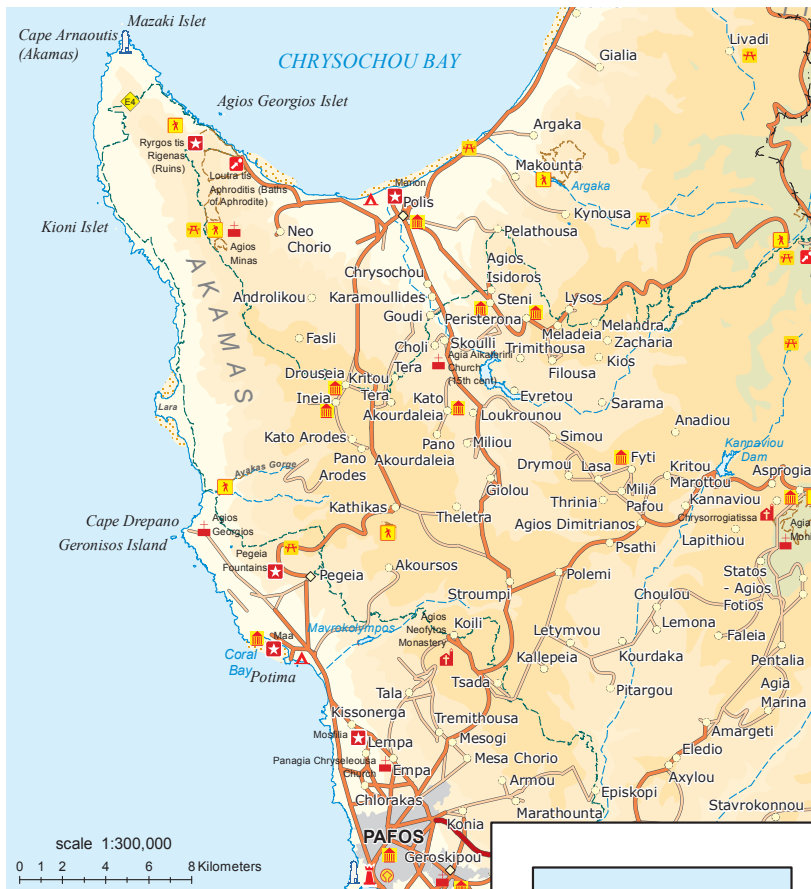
Mazaki Islet
Cape Arnaoutis (Akamas)
CHRYSOCHOU BAY
Gialia
Livadi
E4
Agios Georgios Islet
Argaka
Rygros tis Rigenas (Ruins)
Loutra tis Aphroditis (Baths of Aphrodite)
Makounta
Argaka
Marion
Polis
Kynousa
Kioni Islet
Neo Chorio
Agios Minas
Pelathousa
Agios Isidoros
AKAMAS
Chrysochou
Androlikou
Karamoullides
Steni
Lysos
Goudi
Peristerona
Melandra
Meladeia
Zacharia
Fasli
Choli
Skoulli
Trimithousa
Agia Aikaterini Church (15th cent.)
Kios
Tera
Filousa
Drouseia
Kritou Tera
Ineia
Kato Akourdaleia
Evretou
Sarama
Lara
Loukrounou
Anadiou
Kato Arodes
Pano
Miliou
Simou
Kannaviou Dam
Pano Arodes
Akourdaleia
Drymou
Lasa
Fyti
Kritou Marottou
Asprogia
Avakas Gorge
Giolou
Milia
Kannaviou
Thrinia
Pafou
Kathikas
Theletra
Agios Dimitrianos
Chrysorrogiatissa
Cape Drepano
Agios Georgios
Geronisos Island
Lapithiou
Pegeia Fountains
Psathi
Pegeia
Akoursos
Statos - Agios Fotios
Polemi
Choulou
Stroumpi
Agios Neofytos Monastery
Mavrokolympos
Lemona
Koili
Letymvou
Faleia
Maa
Coral Bay
Kallepeia
Kourdaka
Pentalia
Potima
Tsada
Pitargou
Agia Marina
Tala
Kissonerga
Tremithousa
Amargeti
Mosfilia
Lempa
Mesogi
Eledio
Panagia Chryseleousa Church
Empa
Mesa Chorio
Axylou
Armou
Chlorakas
Episkopi
Stavrokonnou
Marathounta
Konia
PAFOS
Geroskipou
scale 1:300,000
0 1 2 4 6 8 Kilometers